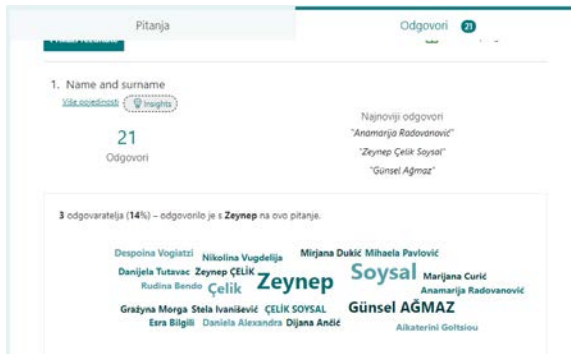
Pitanja

Odgovori 21

1. Name and surname

Više pojedinosti

Insights

21

Odgovori

Najnoviji odgovori

"Anamarija Radovanović"

"Zeynep Çelik Soysal"

"Günsel Ağmaz"

3 odgovaratelja (14%) – odgovorilo je s Zeynep na ovo pitanje.

Despoina Vogiatzi
Nikolina Vugdelija
Mirjana Dukić
Mihaela Pavlović
Danijela Tutavac
Zeynep ÇELİK
Zeynep
Soysal
Marijana Curić
Rudina Bendo
Çelik
Anamarija Radovanović
Grażyna Morga
Stela Ivanišević
ÇELİK SOYSAL
Günsel AĞMAZ
Esra Bilgili
Daniela Alexandra
Dijana Ančić
Aikaterini Goltsiou